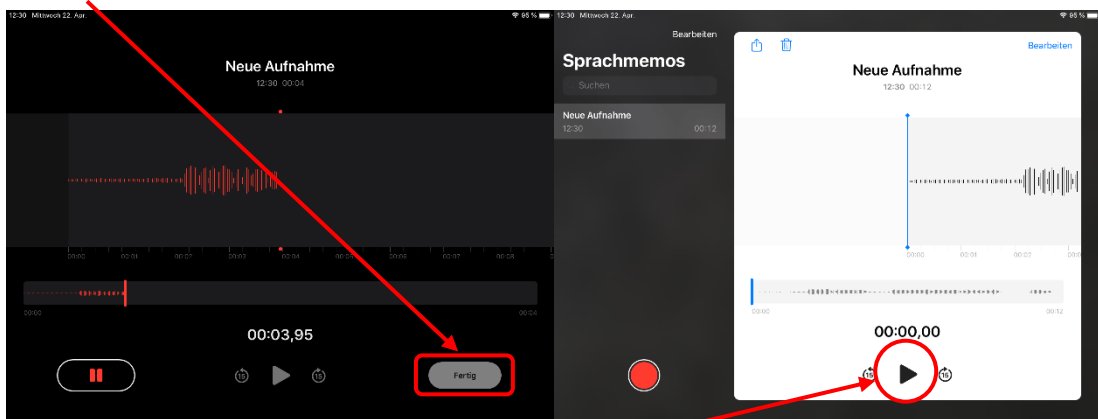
12:30 Mittwoch 22. Apr.
95 %

Neue Aufnahme
12:30 00:04

00:00 00:01 00:02 00:03 00:04 00:05 00:06 00:07 00:08 00:09

00:00 00:04

00:03,95

15 15

Fertig

12:30 Mittwoch 22. Apr.
95 %

Bearbeiten

Sprachmemos

Suchen

Neue Aufnahme
12:30 00:12

Bearbeiten

Neue Aufnahme
12:30 00:12

00:00 00:01 00:02 00:03

00:00 00:12

00:00,00

15 15